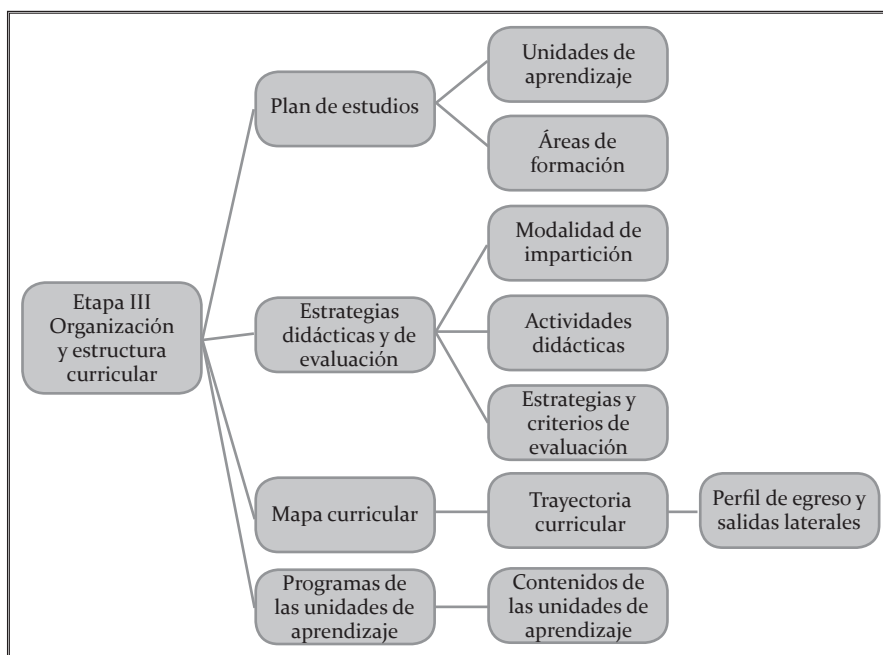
Etapa III Organización y estructura curricular

Plan de estudios

Unidades de aprendizaje

Áreas de formación

Estrategias didácticas y de evaluación

Modalidad de impartición

Actividades didácticas

Estrategias y criterios de evaluación

Mapa curricular

Trayectoria curricular

Perfil de egreso y salidas laterales

Programas de las unidades de aprendizaje

Contenidos de las unidades de aprendizaje